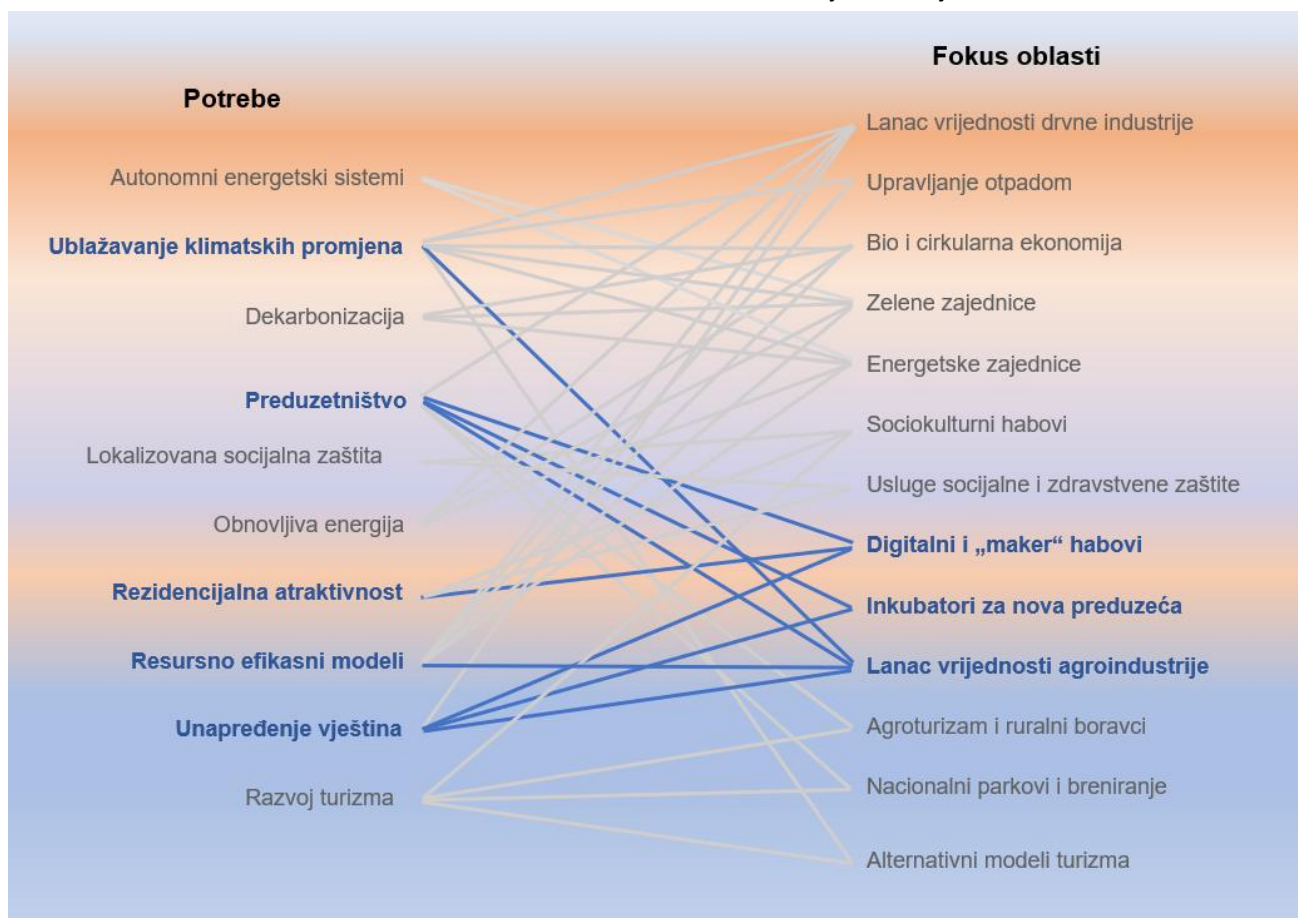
Potrebe

Autonomni energetski sistemi
Ublažavanje klimatskih promjena
Dekarbonizacija
Preduzetništvo
Lokalizovana socijalna zaštita
Obnovljiva energija
Rezidencijalna atraktivnost
Resursno efikasni modeli
Unapređenje vještina
Razvoj turizma

Fokus oblasti

Lanac vrijednosti drvne industrije
Upravljanje otpadom
Bio i cirkularna ekonomija
Zelene zajednice
Energetske zajednice
Sociokulturni habovi
Usluge socijalne i zdravstvene zaštite
Digitalni i „maker" habovi
Inkubatori za nova preduzeća
Lanac vrijednosti agroindustrije
Agroturizam i ruralni boravci
Nacionalni parkovi i breniranje
Alternativni modeli turizma